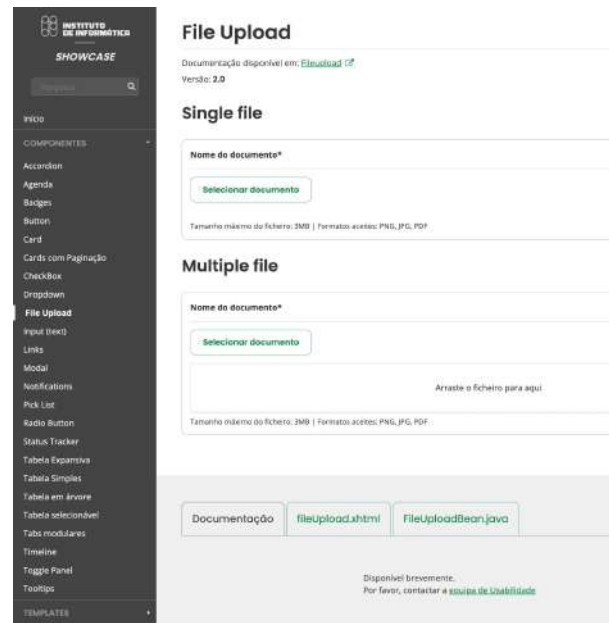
INSTITUTO DE INFORMÁTICA
SHOWCASE

Pesquisa

Início

COMPONENTES

Accordion
Agenda
Badges
Button
Card
Cards com Paginação
CheckBox
Dropdown
File Upload
Input (text)
Links
Modal
Notifications
Pick List
Radio Button
Status Tracker
Tabela Expansiva
Tabela Simples
Tabela em árvore
Tabela selecionável
Tabs modulares
Timeline
Toggle Panel
Tooltips

TEMPLATES

File Upload

Documentação disponível em: Fileupload
Versão: 2.0

Single file

Nome do documento*

Selecionar documento

Tamanho máximo do ficheiro: 3MB | Formatos aceites: PNG, JPG, PDF

Multiple file

Nome do documento*

Selecionar documento

Arraste o ficheiro para aqui

Tamanho máximo do ficheiro: 3MB | Formatos aceites: PNG, JPG, PDF

Documentação | fileUpload.xhtml | FileUploadBean.java

Disponível brevemente.
Por favor, contactar a equipa de Usabilidade